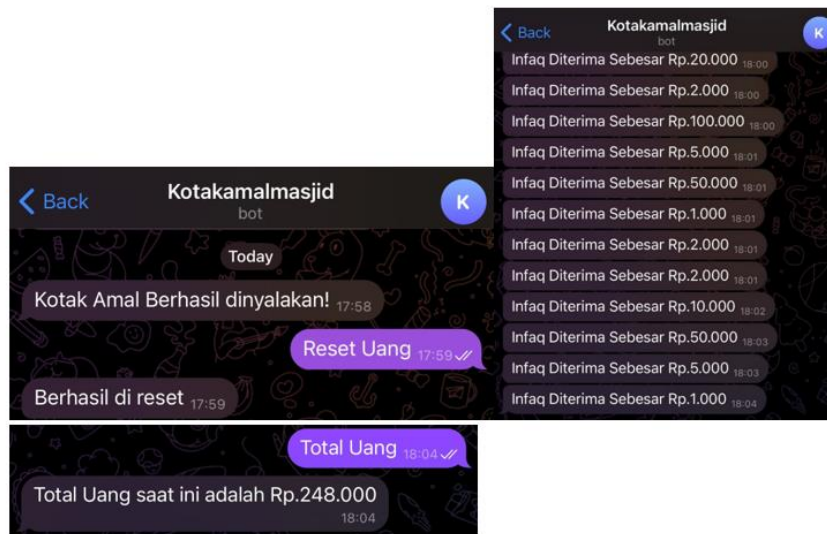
Back
Kotakamalmasjid
bot
K

Today

Kotak Amal Berhasil dinyalakan! 17:58

Reset Uang 17:59

Berhasil di reset 17:59

Total Uang 18:04

Total Uang saat ini adalah Rp.248.000 18:04

Back
Kotakamalmasjid
bot
K

Infaq Diterima Sebesar Rp.20.000 18:00
Infaq Diterima Sebesar Rp.2.000 18:00
Infaq Diterima Sebesar Rp.100.000 18:00
Infaq Diterima Sebesar Rp.5.000 18:01
Infaq Diterima Sebesar Rp.50.000 18:01
Infaq Diterima Sebesar Rp.1.000 18:01
Infaq Diterima Sebesar Rp.2.000 18:01
Infaq Diterima Sebesar Rp.2.000 18:01
Infaq Diterima Sebesar Rp.10.000 18:02
Infaq Diterima Sebesar Rp.50.000 18:03
Infaq Diterima Sebesar Rp.5.000 18:03
Infaq Diterima Sebesar Rp.1.000 18:04